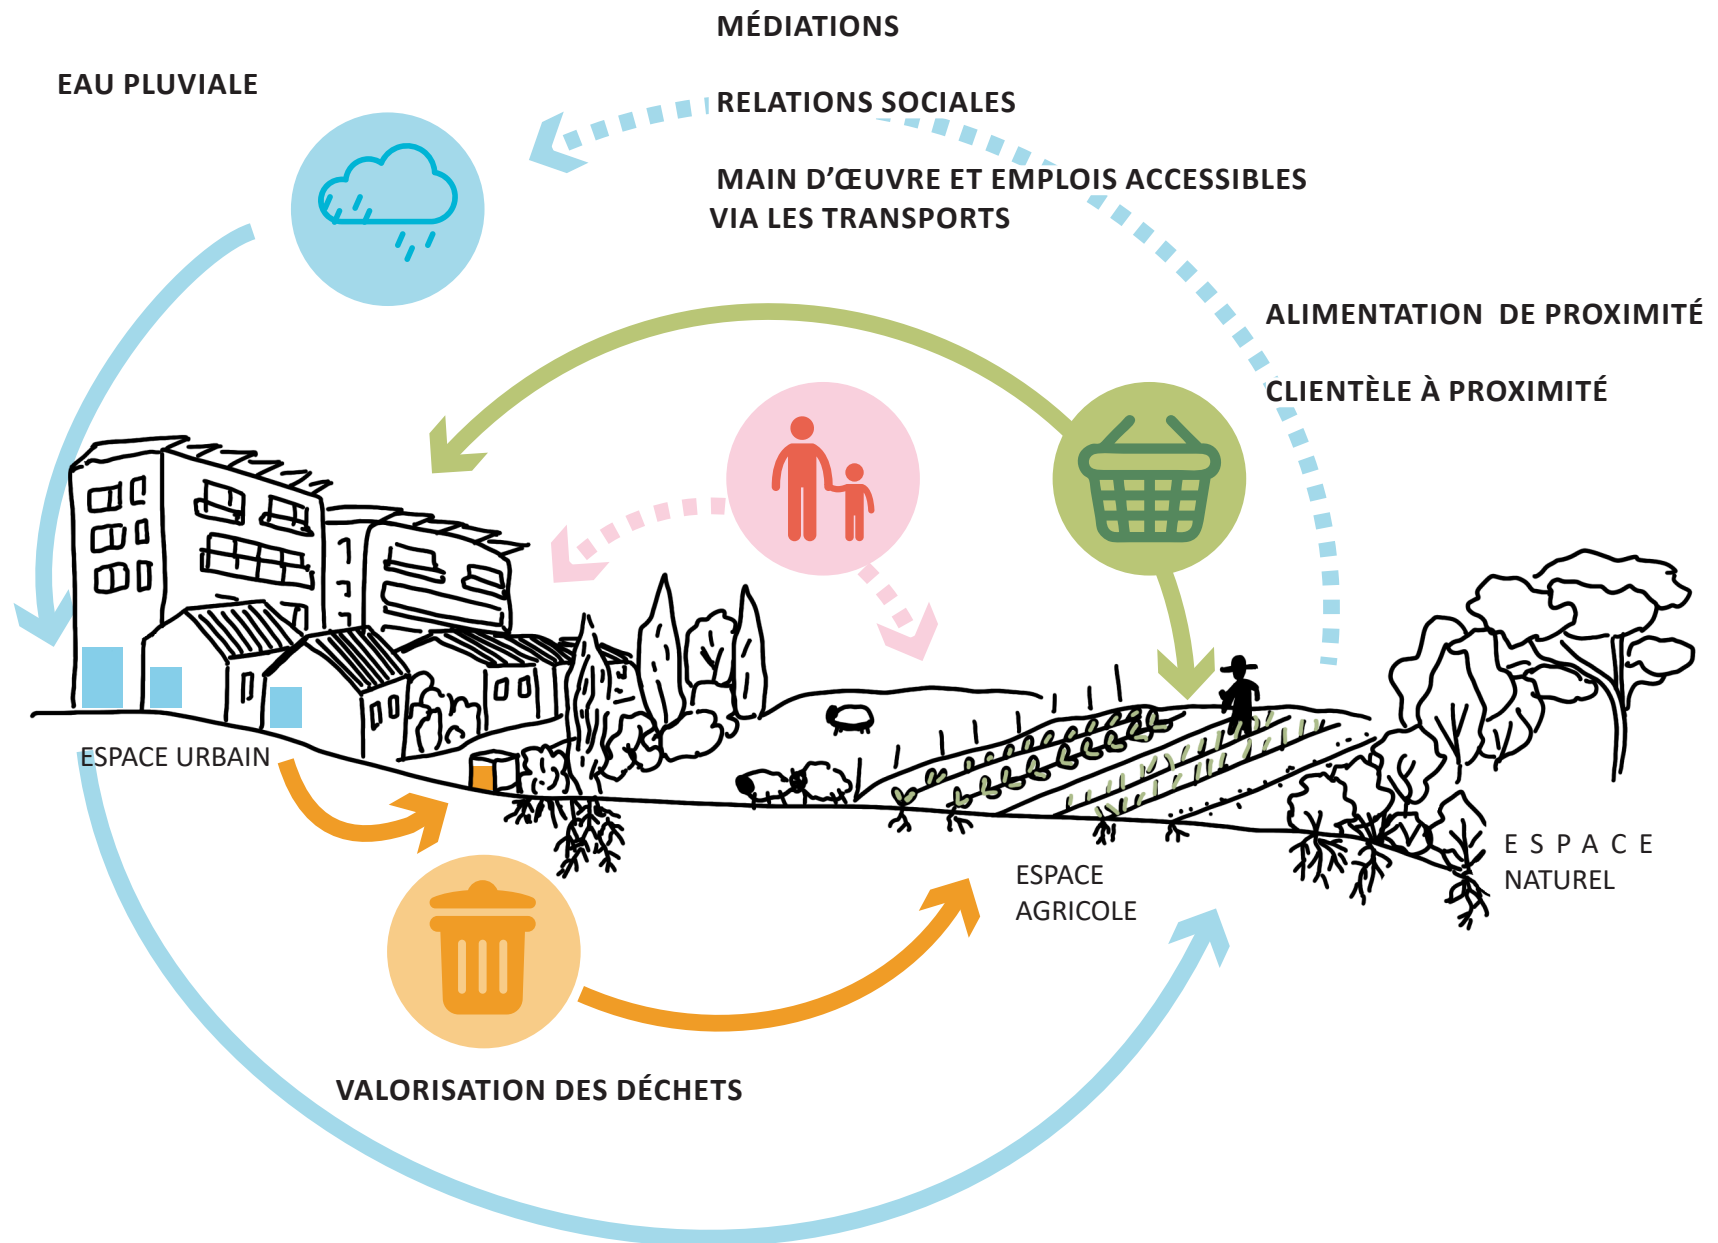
MÉDIATIONS

EAU PLUVIALE

RELATIONS SOCIALES

MAIN D'ŒUVRE ET EMPLOIS ACCESSIBLES VIA LES TRANSPORTS

ALIMENTATION DE PROXIMITÉ

CLIENTÈLE À PROXIMITÉ

ESPACE URBAIN

ESPACE AGRICOLE

ESPACE NATUREL

VALORISATION DES DÉCHETS